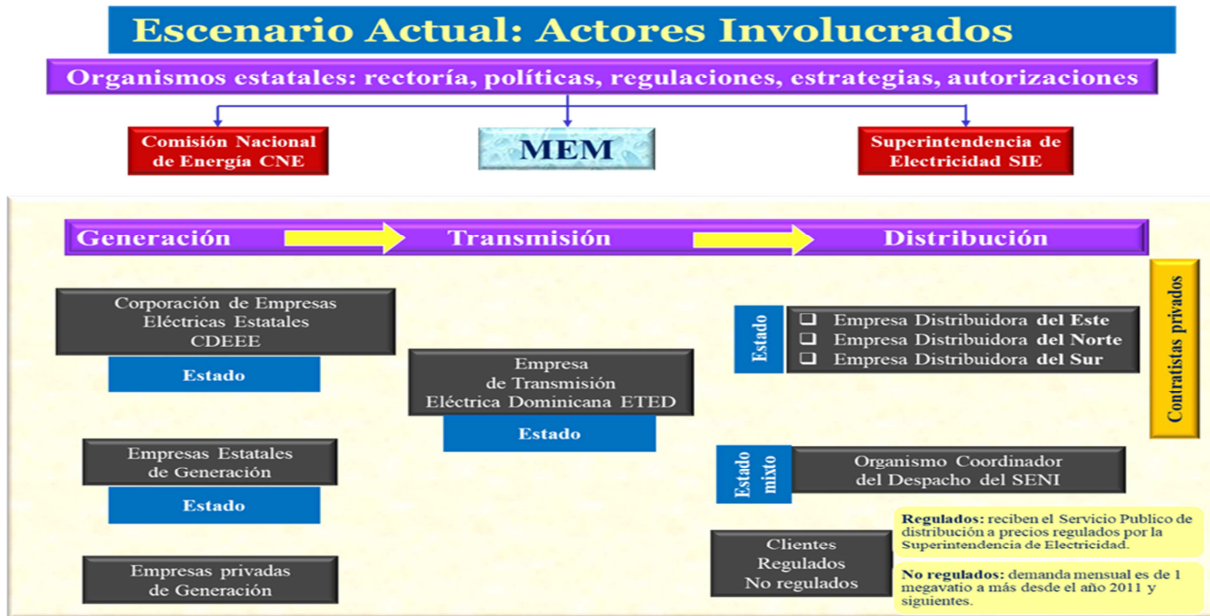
Escenario Actual: Actores Involucrados

Organismos estatales: rectoría, políticas, regulaciones, estrategias, autorizaciones

Comisión Nacional de Energía CNE

MEM

Superintendencia de Electricidad SIE

Generación

Transmisión

Distribución

Contratistas privados

Corporación de Empresas Eléctricas Estatales CDEEE

Estado

Empresas Estatales de Generación

Estado

Empresas privadas de Generación

Empresa de Transmisión Eléctrica Dominicana ETED

Estado

Estado

❑ Empresa Distribuidora del Este
❑ Empresa Distribuidora del Norte
❑ Empresa Distribuidora del Sur

Estado mixto

Organismo Coordinador del Despacho del SENI

Clientes Regulados No regulados

Regulados: reciben el Servicio Publico de distribución a precios regulados por la Superintendencia de Electricidad.

No regulados: demanda mensual es de 1 megavatio a más desde el año 2011 y siguientes.